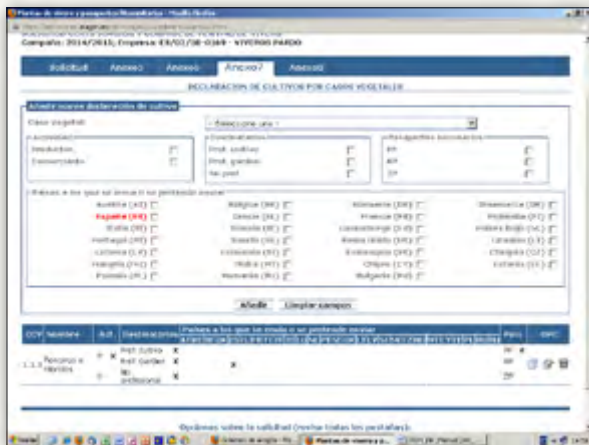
Campaña: 2014/2015; Empresa: ES/01/38-0369 - VIVEROS PARDO

Solicitud | Anexo | Anexo | Anexo7 | Anexo

DECLARACION DE CULTIVOS POR CASOS VEGETALES

Añadir nueva declaración de cultivo

Caso vegetal: - Seleccione uno -

Actividad
Producción
Comercializ.

Destinatarios
Prof. cultivo
Prof. jardinería
No prof.

Pasaportes necesarios
PP
RP
ZP

Países a los que se envía o se pretende enviar
Austria (AT) | Bélgica (BE) | Alemania (DE) | Dinamarca (DK)
España (ES) | Grecia (GR) | Francia (FR) | Finlandia (FI)
Italia (IT) | Irlanda (IE) | Luxemburgo (LU) | Países Bajos (NL)
Portugal (PT) | Suecia (SE) | Reino Unido (UK) | Croacia (HR)
Letonia (LV) | Lituania (LT) | Eslovaquia (SK) | Chequia (CZ)
Hungría (HU) | Malta (MT) | Chipre (CY) | Estonia (EE)
Polonia (PL) | Rumanía (RO) | Bulgaria (BG)

Añadir | Limpiar campos

| COV | Nombre | Act. | Destinatarios | Países a los que se envía o se pretende enviar | Pasa. | OPC |
|---|---|---|---|---|---|---|
| 1.1.1 | Pomoidea y Injertos | P | Prof. cultivo X | X | PP X |  |
|  |  | C | Prof. jardinería X |  | RP |  |
|  |  |  | No profesional X |  | ZP |  |

Opciones sobre la solicitud (revise todas las pestañas):